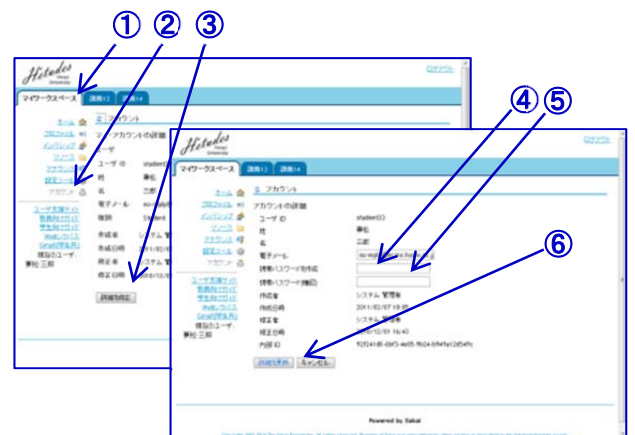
① ② ③

Hitodes

ログアウト

マイワークスペース 講義1 講義4

ホーム
プロフィール
メッセージ
リソース
アカウント

アカウント
マイアカウントの詳細
ユーザ
ユーザ ID student
姓
名 三郎
電子メール
種別 Student
作成者 システム
作成日時 2011/02/
修正者
修正日時 2011/02/

詳細を修正

ユーザ支援サイト
教員向けガイド
学生向けガイド
WebCTリンス
Gmail(学生用)
現在のユーザ:
事社 三郎

④ ⑤

Hitodes

ログアウト

マイワークスペース 講義1 講義4

ホーム
プロフィール
メッセージ
リソース
アカウント
設定ツール
アカウント

アカウント
アカウントの詳細
ユーザ ID student03
姓 事社
名 三郎
電子メール
現在パスワード作成
現在パスワード(確認)
作成者 システム 管理者
作成日時 2011/02/07 18:05
修正者 システム 管理者
修正日時 2011/02/01 16:43
内部 ID

⑥

詳細を更新 キャンセル

ユーザ支援サイト
教員向けガイド
学生向けガイド
WebCTリンス
Gmail(学生用)
現在のユーザ:
事社 三郎

Powered by Sakai